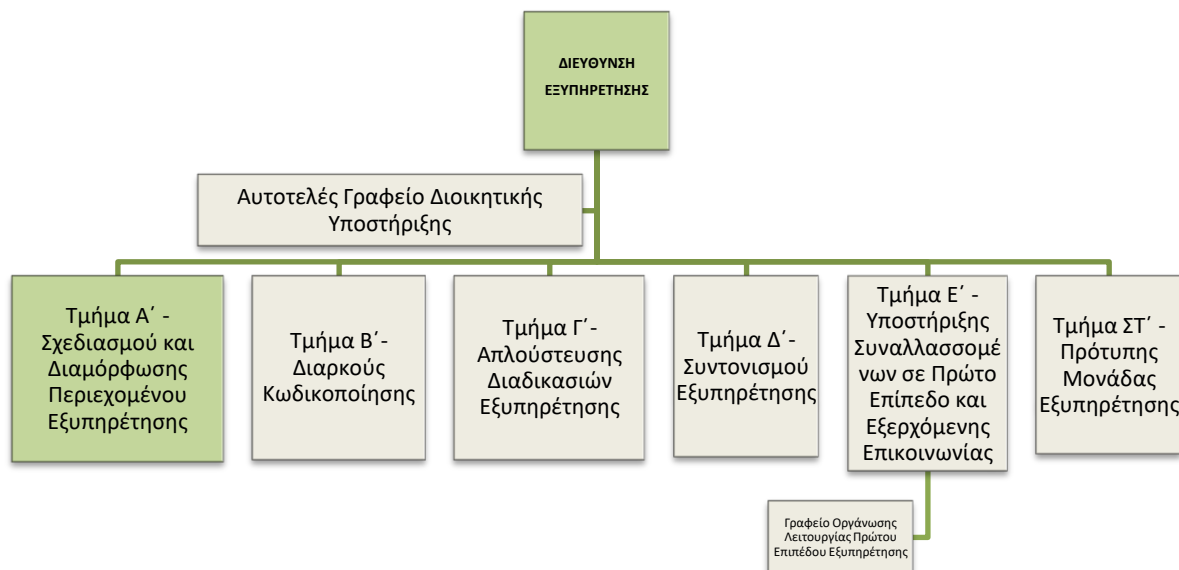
ΔΙΕΥΘΥΝΣΗ ΕΞΥΠΗΡΕΤΗΣΗΣ

Αυτοτελές Γραφείο Διοικητικής Υποστήριξης

Τμήμα Α΄ - Σχεδιασμού και Διαμόρφωσης Περιεχομένου Εξυπηρέτησης

Τμήμα Β΄- Διαρκούς Κωδικοποίησης

Τμήμα Γ΄- Απλούστευσης Διαδικασιών Εξυπηρέτησης

Τμήμα Δ΄- Συντονισμού Εξυπηρέτησης

Τμήμα Ε΄ - Υποστήριξης Συναλλασσομένων σε Πρώτο Επίπεδο και Εξερχόμενης Επικοινωνίας

Τμήμα ΣΤ΄ - Πρότυπης Μονάδας Εξυπηρέτησης

Γραφείο Οργάνωσης Λειτουργίας Πρώτου Επιπέδου Εξυπηρέτησης